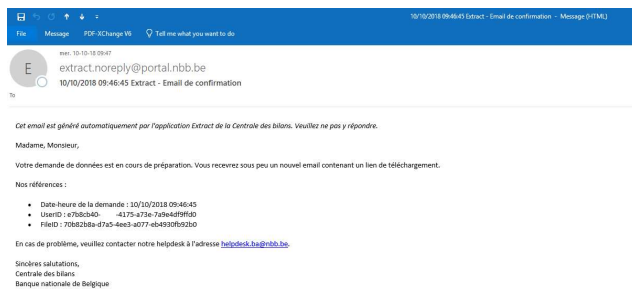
10/10/2018 09:46:45 Extract - Email de confirmation - Message (HTML)

File Message PDF-XChange V6 Tell me what you want to do

mer. 10-10-18 09:47

E

extract.noreply@portal.nbb.be

10/10/2018 09:46:45 Extract - Email de confirmation

To

Cet email est généré automatiquement par l'application Extract de la Centrale des bilans. Veuillez ne pas y répondre.

Madame, Monsieur,

Votre demande de données est en cours de préparation. Vous recevrez sous peu un nouvel email contenant un lien de téléchargement.

Nos références :

- Date-heure de la demande : 10/10/2018 09:46:45
- UserID : e7b8cb40- -4175-a73e-7a9e4df9ffd0
- FileID : 70b82b8a-d7a5-4ee3-a077-eb4930fb92b0

En cas de problème, veuillez contacter notre helpdesk à l'adresse helpdesk.ba@nbb.be.

Sincères salutations,
Centrale des bilans
Banque nationale de Belgique